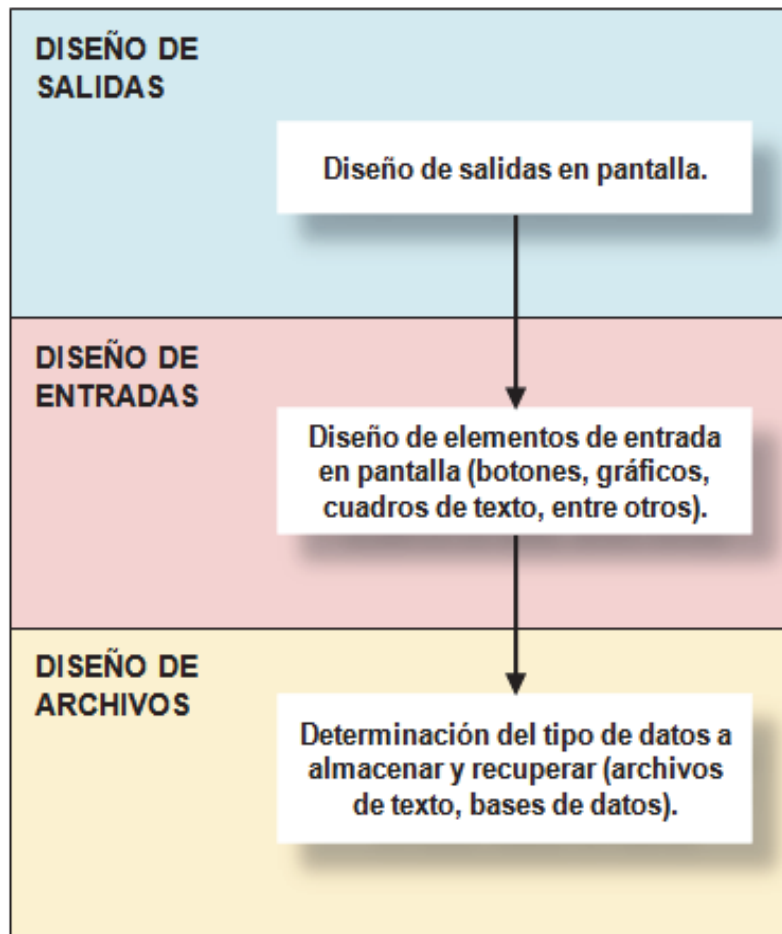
DISEÑO DE SALIDAS

Diseño de salidas en pantalla.

DISEÑO DE ENTRADAS

Diseño de elementos de entrada en pantalla (botones, gráficos, cuadros de texto, entre otros).

DISEÑO DE ARCHIVOS

Determinación del tipo de datos a almacenar y recuperar (archivos de texto, bases de datos).